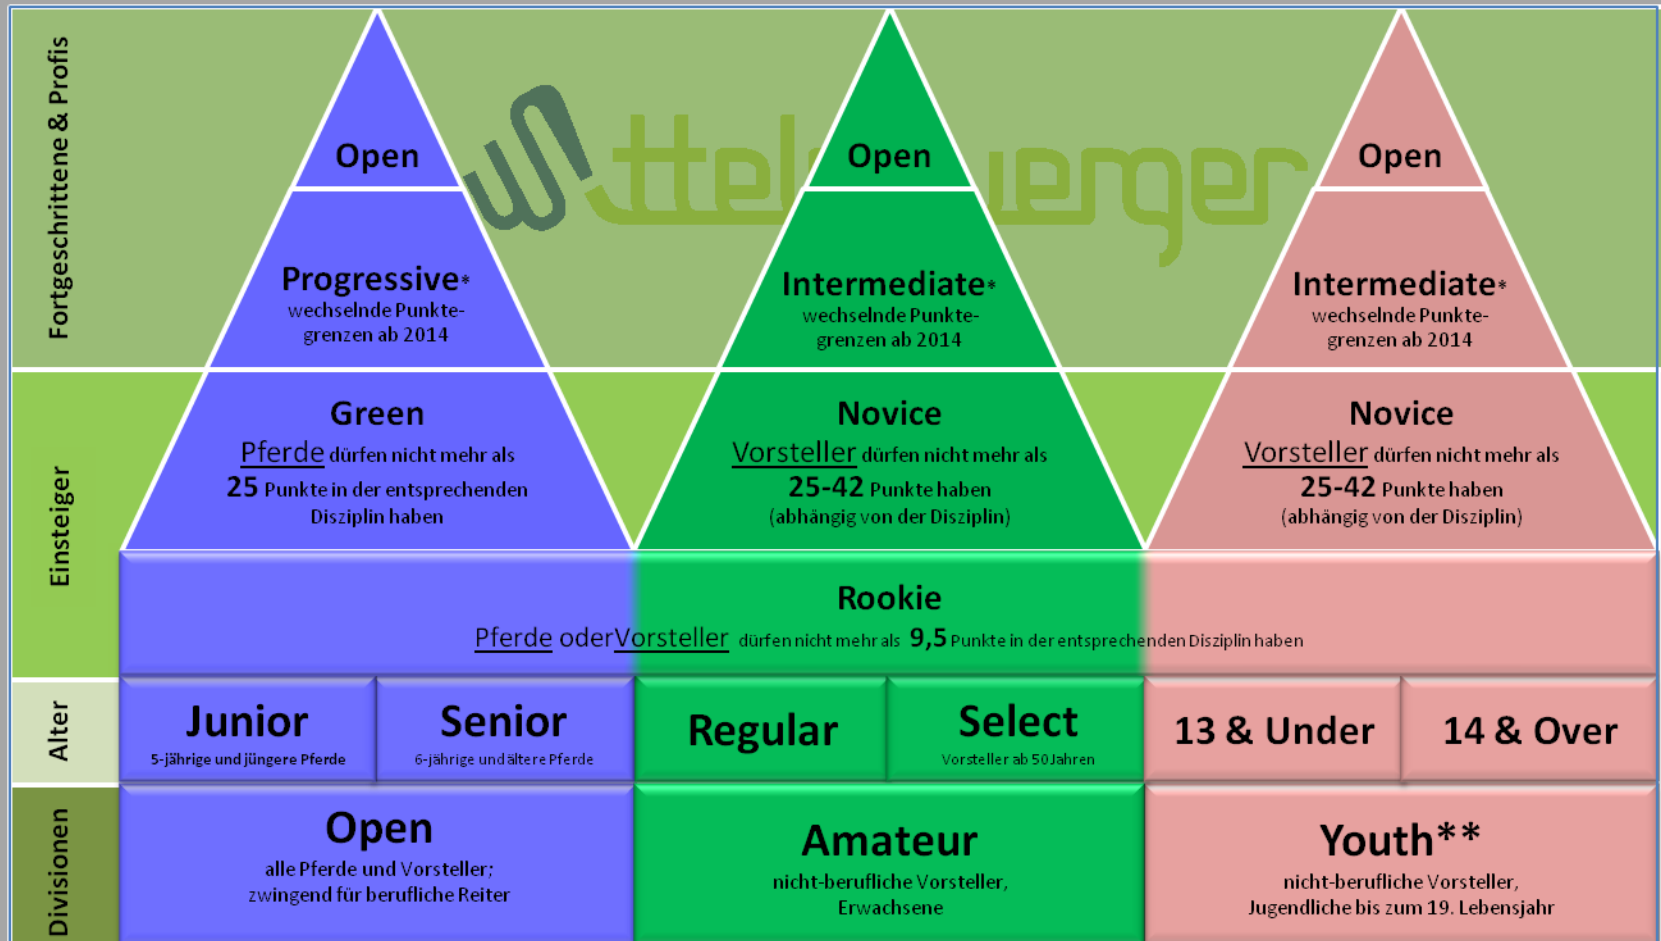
Fortgeschrittene & Profis

Open

Progressive*
wechselnde Punktegrenzen ab 2014

Open

Intermediate*
wechselnde Punktegrenzen ab 2014

Open

Intermediate*
wechselnde Punktegrenzen ab 2014

Einsteiger

Green
Pferde dürfen nicht mehr als 25 Punkte in der entsprechenden Disziplin haben

Novice
Vorsteller dürfen nicht mehr als 25-42 Punkte haben (abhängig von der Disziplin)

Novice
Vorsteller dürfen nicht mehr als 25-42 Punkte haben (abhängig von der Disziplin)

Rookie
Pferde oderVorsteller dürfen nicht mehr als 9,5 Punkte in der entsprechenden Disziplin haben

Alter

Junior
5-jährige und jüngere Pferde

Senior
6-jährige und ältere Pferde

Regular

Select
Vorsteller ab 50 Jahren

13 & Under

14 & Over

Divisionen

Open
alle Pferde und Vorsteller; zwingend für berufliche Reiter

Amateur
nicht-berufliche Vorsteller, Erwachsene

Youth**
nicht-berufliche Vorsteller, Jugendliche bis zum 19. Lebensjahr